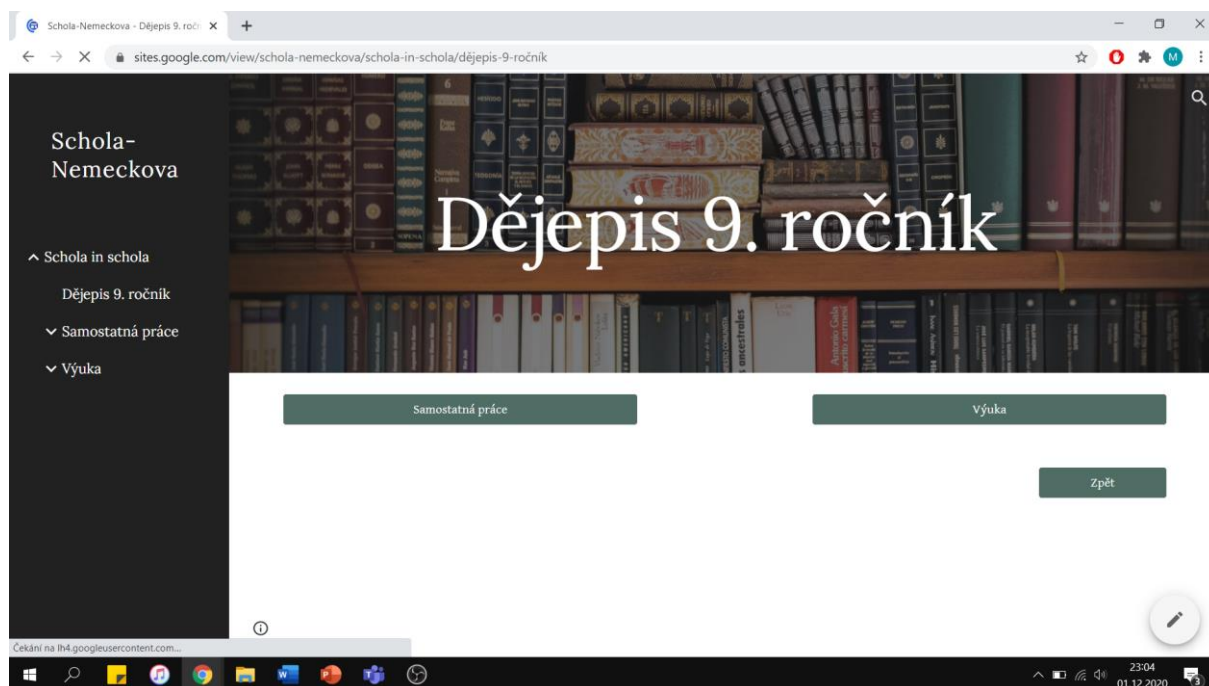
Schola-Nemeckova - Dějepis 9. roč

sites.google.com/view/schola-nemeckova/schola-in-schola/dějepis-9-ročník

M

Schola-Nemeckova

Schola in schola

Dějepis 9. ročník

Samostatná práce

Výuka

Dějepis 9. ročník

Samostatná práce

Výuka

Zpět

Čekání na lh4.googleusercontent.com...

23:04
01.12.2020